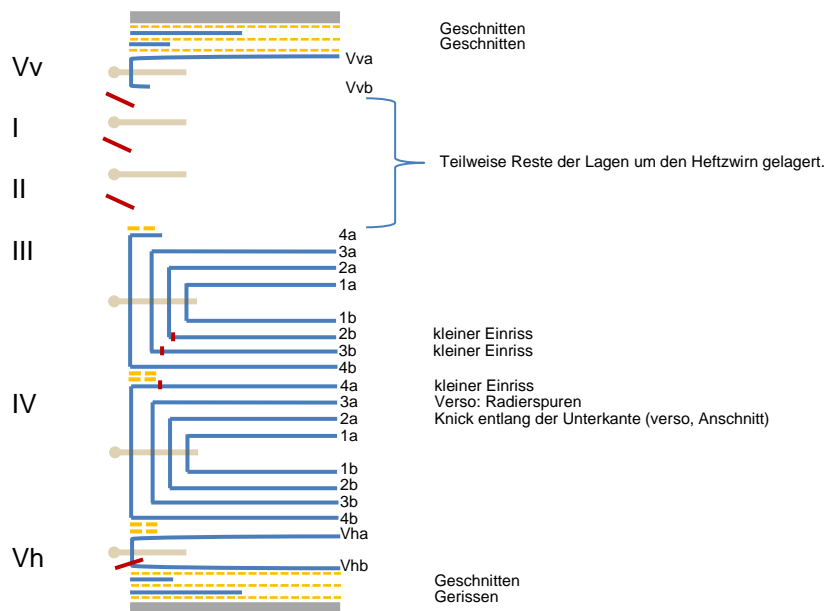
Geschnitten
Geschnitten

Vv
Vva
Vvb

I

Teilweise Reste der Lagen um den Heftzwirn gelagert.

II

III
4a
3a
2a
1a
1b
2b kleiner Einriss
3b kleiner Einriss
4b

IV
4a kleiner Einriss
3a Verso: Radierspuren
2a Knick entlang der Unterkante (verso, Anschnitt)
1a
1b
2b
3b
4b

Vh
Vha
Vhb

Geschnitten
Gerissen